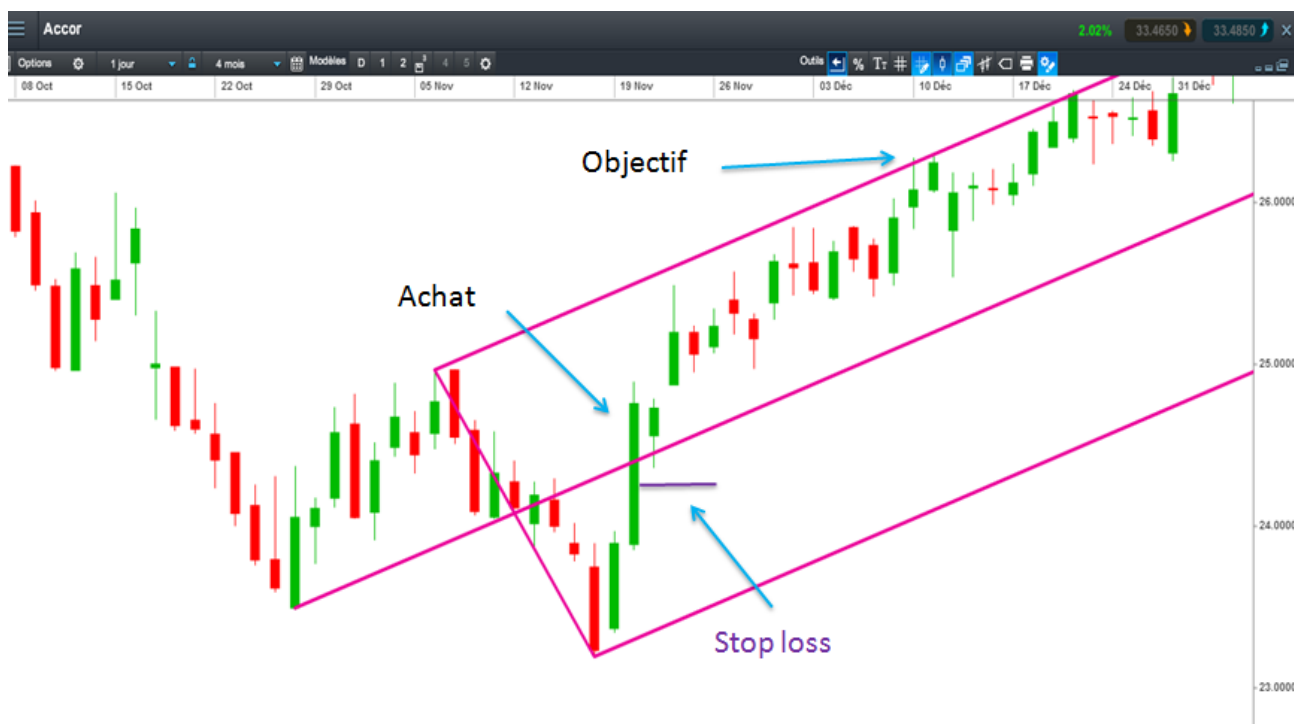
Accor

2.02% 33.4650 33.4850

Options 1 jour 4 mois Modèles D 1 2 4 5 Outils % Tт #

08 Oct 15 Oct 22 Oct 29 Oct 05 Nov 12 Nov 19 Nov 26 Nov 03 Déc 10 Déc 17 Déc 24 Déc 31 Déc

Objectif

Achat

Stop loss

26.0000

25.0000

24.0000

23.0000